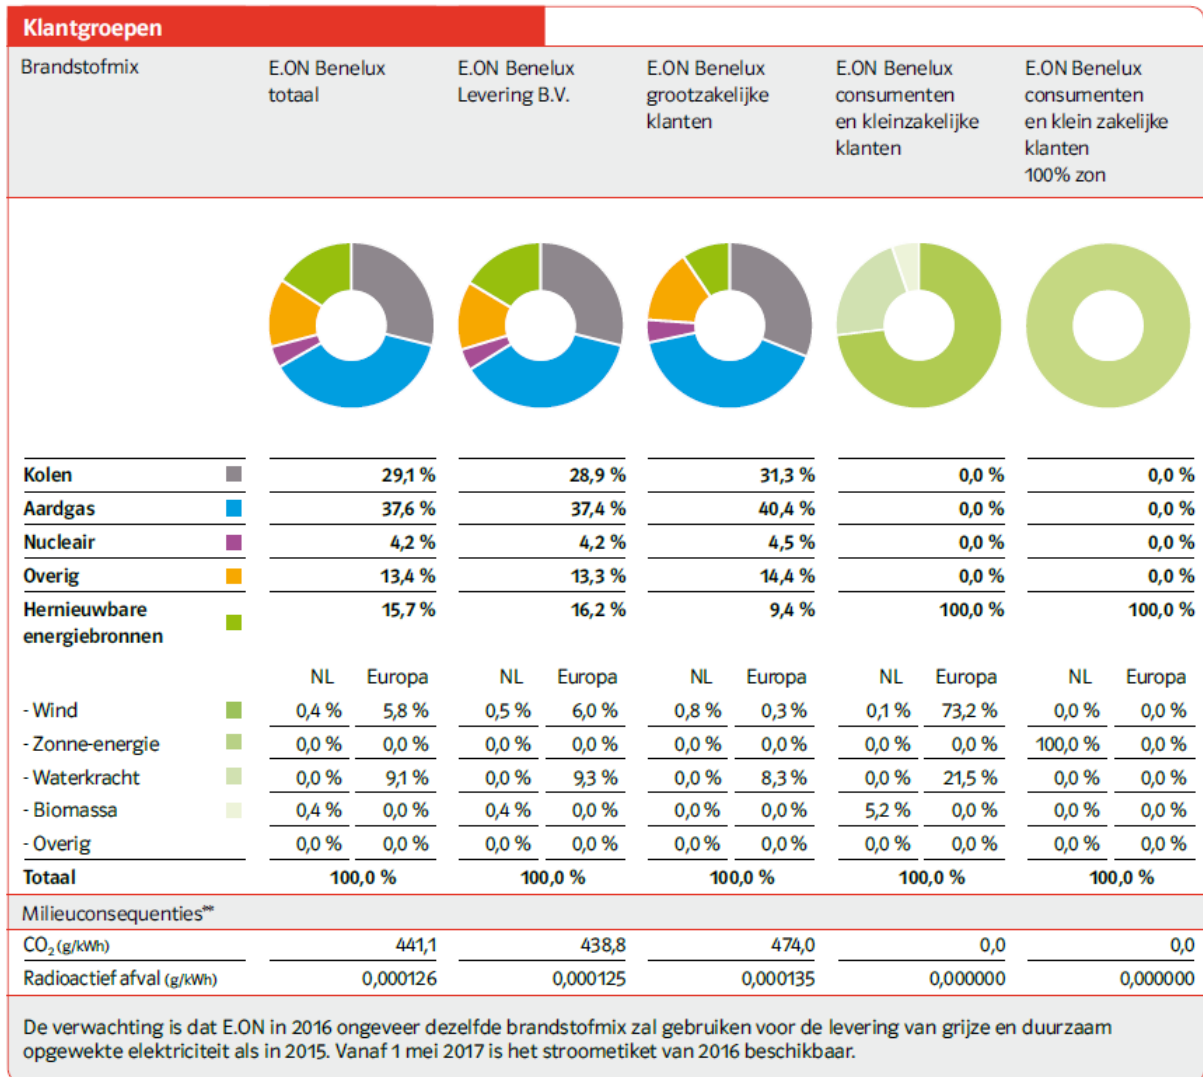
Klantgroepen

| Brandstofmix | | E.ON Benelux totaal | | E.ON Benelux Levering B.V. | | E.ON Benelux grootzakelijke klanten | | E.ON Benelux consumenten en kleinzakelijke klanten | | E.ON Benelux consumenten en klein zakelijke klanten 100% zon | |
|---|---|---|---|---|---|---|---|---|---|---|---|
| **Kolen** | | **29,1 %** | | **28,9 %** | | **31,3 %** | | **0,0 %** | | **0,0 %** | |
| **Aardgas** | | **37,6 %** | | **37,4 %** | | **40,4 %** | | **0,0 %** | | **0,0 %** | |
| **Nucleair** | | **4,2 %** | | **4,2 %** | | **4,5 %** | | **0,0 %** | | **0,0 %** | |
| **Overig** | | **13,4 %** | | **13,3 %** | | **14,4 %** | | **0,0 %** | | **0,0 %** | |
| **Hernieuwbare energiebronnen** | | **15,7 %** | | **16,2 %** | | **9,4 %** | | **100,0 %** | | **100,0 %** | |
| | | NL | Europa | NL | Europa | NL | Europa | NL | Europa | NL | Europa |
| - Wind | | 0,4 % | 5,8 % | 0,5 % | 6,0 % | 0,8 % | 0,3 % | 0,1 % | 73,2 % | 0,0 % | 0,0 % |
| - Zonne-energie | | 0,0 % | 0,0 % | 0,0 % | 0,0 % | 0,0 % | 0,0 % | 0,0 % | 0,0 % | 100,0 % | 0,0 % |
| - Waterkracht | | 0,0 % | 9,1 % | 0,0 % | 9,3 % | 0,0 % | 8,3 % | 0,0 % | 21,5 % | 0,0 % | 0,0 % |
| - Biomassa | | 0,4 % | 0,0 % | 0,4 % | 0,0 % | 0,0 % | 0,0 % | 5,2 % | 0,0 % | 0,0 % | 0,0 % |
| - Overig | | 0,0 % | 0,0 % | 0,0 % | 0,0 % | 0,0 % | 0,0 % | 0,0 % | 0,0 % | 0,0 % | 0,0 % |
| **Totaal** | | **100,0 %** | | **100,0 %** | | **100,0 %** | | **100,0 %** | | **100,0 %** | |

Milieuconsequenties**

| | | | | | |
|---|---|---|---|---|---|
| $CO_2$ (g/kWh) | 441,1 | 438,8 | 474,0 | 0,0 | 0,0 |
| Radioactief afval (g/kWh) | 0,000126 | 0,000125 | 0,000135 | 0,000000 | 0,000000 |

De verwachting is dat E.ON in 2016 ongeveer dezelfde brandstofmix zal gebruiken voor de levering van grijze en duurzaam opgewekte elektriciteit als in 2015. Vanaf 1 mei 2017 is het stroometiket van 2016 beschikbaar.